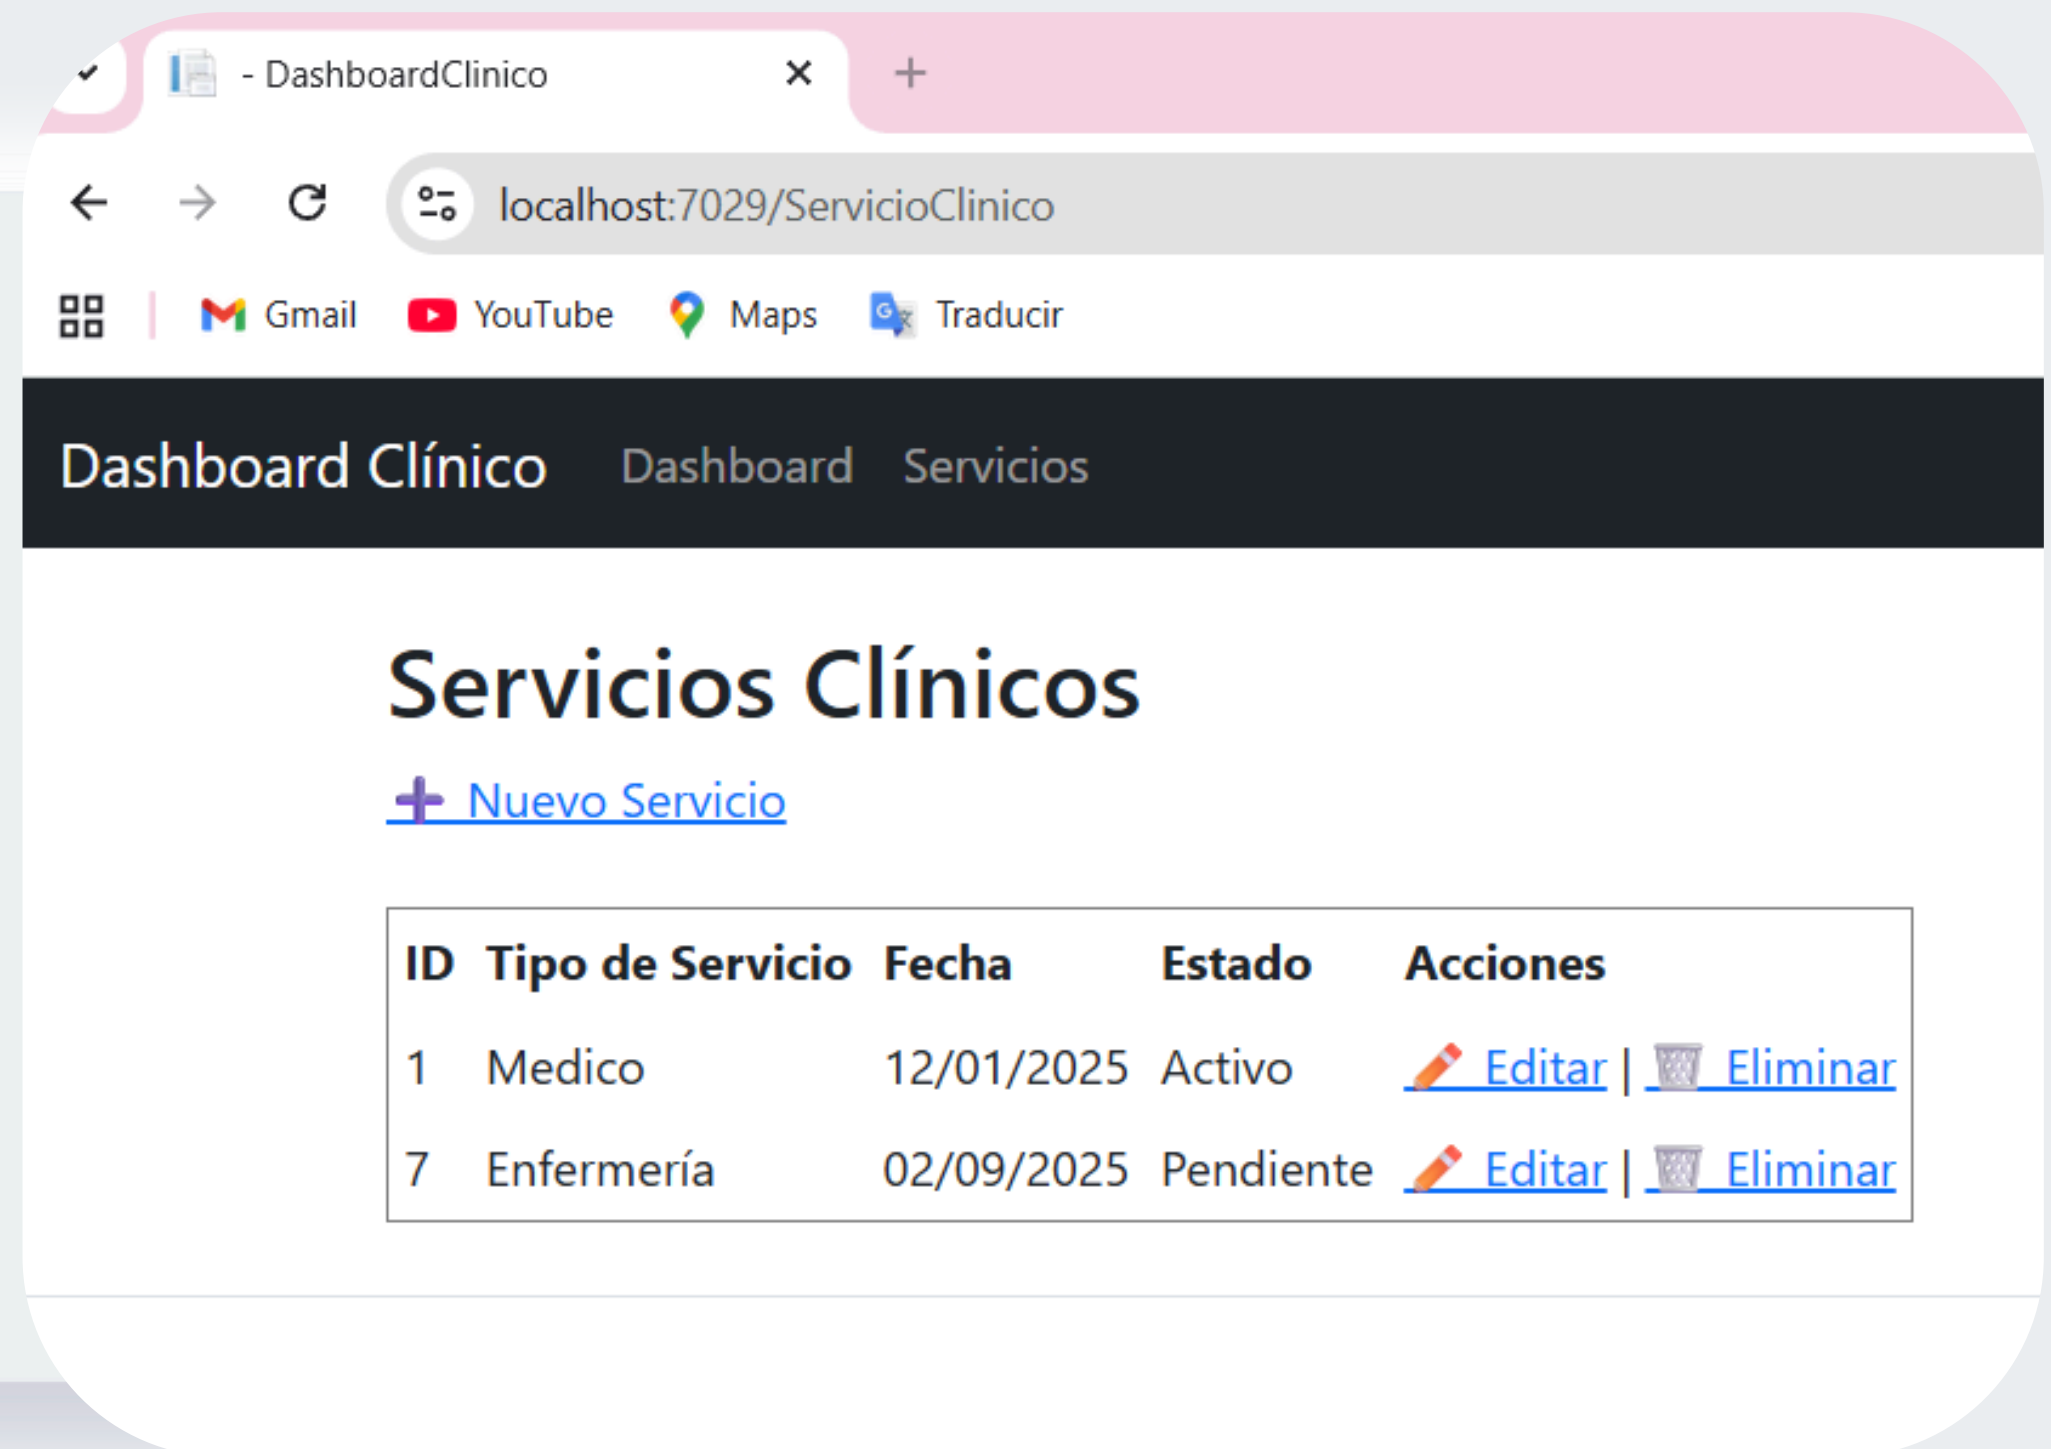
- DashboardClinico

localhost:7029/ServicioClinico

Gmail YouTube Maps Traducir

Dashboard Clínico Dashboard Servicios

Servicios Clínicos

Nuevo Servicio

| ID | Tipo de Servicio | Fecha | Estado | Acciones |
|---|---|---|---|---|
| 1 | Medico | 12/01/2025 | Activo | Editar \| Eliminar |
| 7 | Enfermería | 02/09/2025 | Pendiente | Editar \| Eliminar |